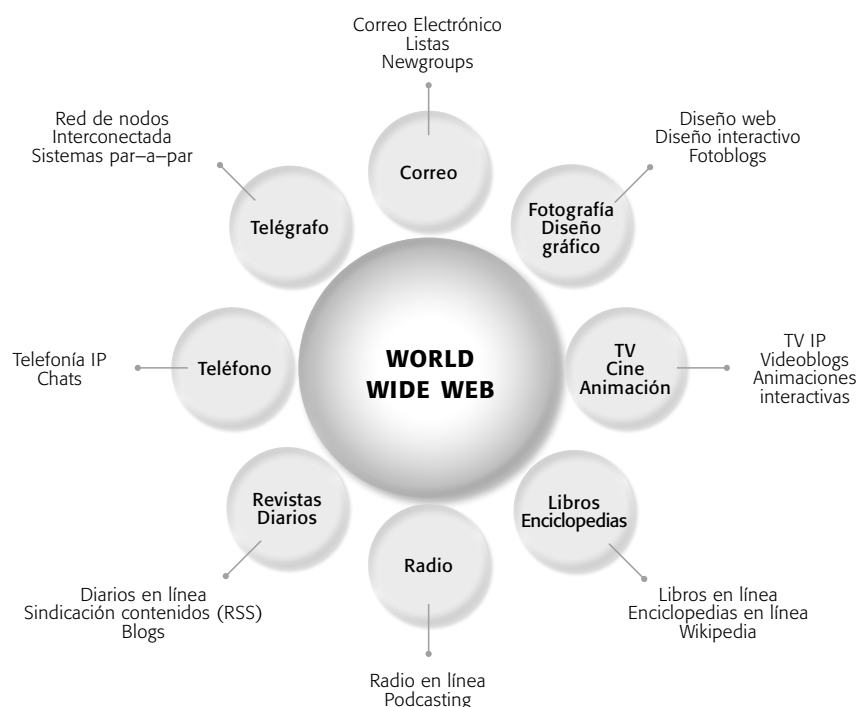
Correo Electrónico
Listas
Newgroups

Correo

Diseño web
Diseño interactivo
Fotoblogs

Fotografía
Diseño
gráfico

Red de nodos
Interconectada
Sistemas par–a–par

Telégrafo

WORLD
WIDE WEB

Telefonía IP
Chats

Teléfono

TV
Cine
Animación

TV IP
Videoblogs
Animaciones
interactivas

Revistas
Diarios

Libros
Enciclopedias

Radio

Diarios en línea
Sindicación contenidos (RSS)
Blogs

Libros en línea
Enciclopedias en línea
Wikipedia

Radio en línea
Podcasting